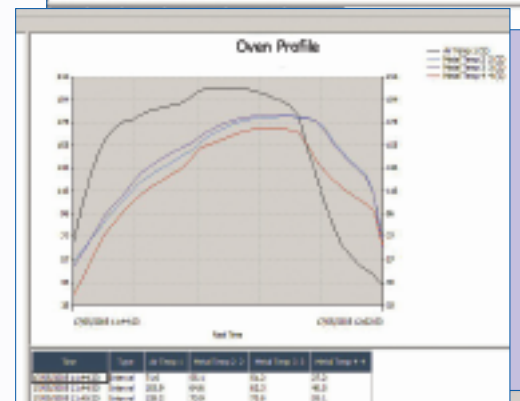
Oven Profile

Air Temp 1 (C)
Metal Temp 2 (C)
Metal Temp 3 (C)
Metal Temp 4 (C)

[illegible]

Real Time

| Time | Type | Air Temp 1 | Metal Temp 2 | Metal Temp 3 | Metal Temp 4 |
|---|---|---|---|---|---|
| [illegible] | Interval | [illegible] | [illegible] | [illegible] | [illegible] |
| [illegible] | Interval | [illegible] | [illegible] | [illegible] | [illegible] |
| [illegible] | Interval | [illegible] | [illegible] | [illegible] | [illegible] |